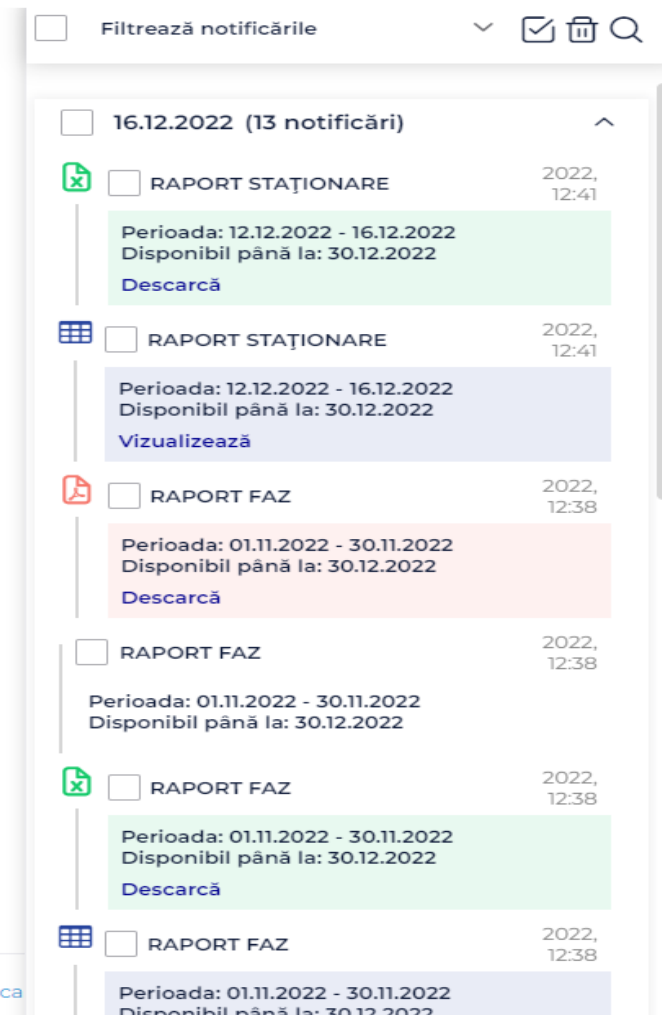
Filtrează notificările

16.12.2022 (13 notificări)

RAPORT STAȚIONARE
2022, 12:41
Perioada: 12.12.2022 - 16.12.2022
Disponibil până la: 30.12.2022
Descarcă

RAPORT STAȚIONARE
2022, 12:41
Perioada: 12.12.2022 - 16.12.2022
Disponibil până la: 30.12.2022
Vizualizează

RAPORT FAZ
2022, 12:38
Perioada: 01.11.2022 - 30.11.2022
Disponibil până la: 30.12.2022
Descarcă

RAPORT FAZ
2022, 12:38
Perioada: 01.11.2022 - 30.11.2022
Disponibil până la: 30.12.2022

RAPORT FAZ
2022, 12:38
Perioada: 01.11.2022 - 30.11.2022
Disponibil până la: 30.12.2022
Descarcă

RAPORT FAZ
2022, 12:38
Perioada: 01.11.2022 - 30.11.2022
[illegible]

ca